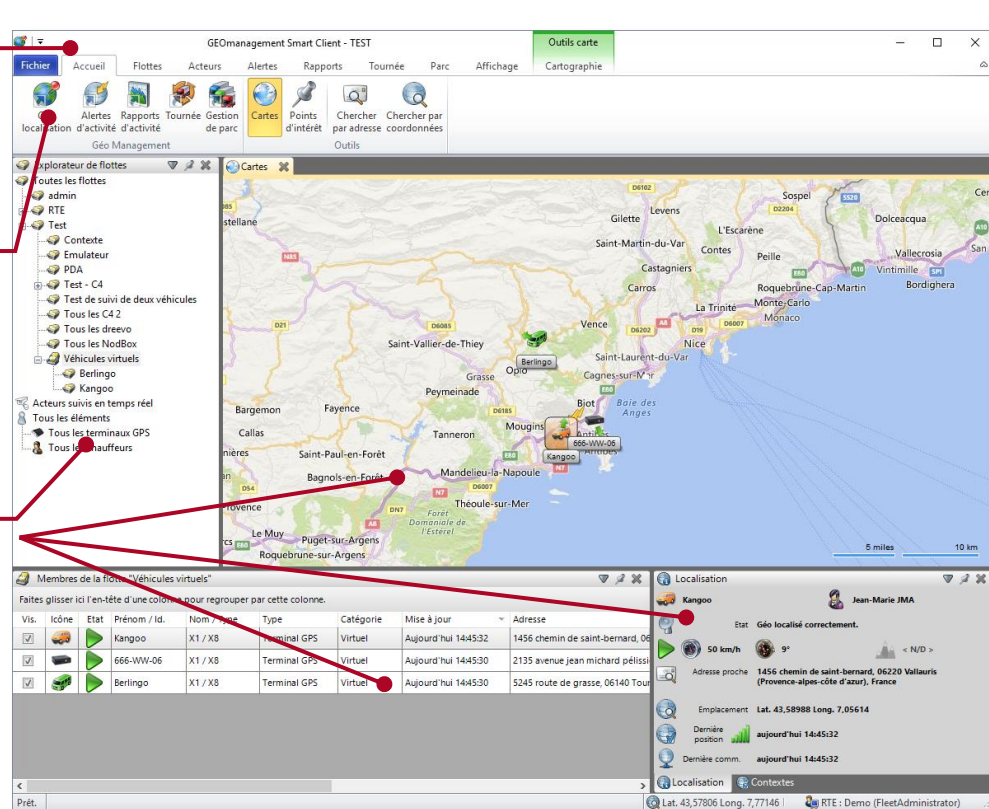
GEOmanagement Smart Client - TEST
Outils carte
Fichier Accueil Flottes Acteurs Alertes Rapports Tournée Parc Affichage Cartographie
Géo localisation Alertes d'activité Rapports d'activité Tournée Gestion de parc
Géo Management
Cartes Points d'intérêt Chercher par adresse Chercher par coordonnées
Outils

Explorateur de flottes
Toutes les flottes
admin
RTE
Test
Contexte
Emulateur
PDA
Test - C4
Test de suivi de deux véhicules
Tous les C4 2
Tous les dreevo
Tous les NodBox
Véhicules virtuels
Berlingo
Kangoo
Acteurs suivis en temps réel
Tous les éléments
Tous les terminaux GPS
Tous les chauffeurs

Cartes
D6102 Sospel Levens D2204 Gilette Dolceacqua L'Escarène Saint-Martin-du-Var Contes Vallecrosia Peille Vintimille Castagniers Bordighera Roquebrune-Cap-Martin Carros La Trinité Monte-Carlo Monaco Vence Nice Saint-Vallier-de-Thiey Saint-Laurent-du-Var Berlingo Grasse Opio Cagnes-sur-Mer Peymeinade Baie des Anges Bargemon Fayence Biot Mougins 666-WW-06 Callas Tanneron Kangoo Antibes Saint-Paul-en-Forêt Bagnols-en-Forêt Mandelieu-la-Napoule Théoule-sur-Mer Forêt Domaniale de l'Estérel Le Muy Puget-sur-Argens Roquebrune-sur-Argens 5 miles 10 km

Membres de la flotte "Véhicules virtuels"
Faites glisser ici l'en-tête d'une colonne pour regrouper par cette colonne.

| Vis. | Icône | Etat | Prénom / Id. | Nom / Type | Type | Catégorie | Mise à jour | Adresse |
|---|---|---|---|---|---|---|---|---|
| ☑ | | | Kangoo | X1 / X8 | Terminal GPS | Virtuel | Aujourd'hui 14:45:32 | 1456 chemin de saint-bernard, 06 |
| ☑ | | | 666-WW-06 | X1 / X8 | Terminal GPS | Virtuel | Aujourd'hui 14:45:30 | 2135 avenue jean michard pélissi |
| ☑ | | | Berlingo | X1 / X8 | Terminal GPS | Virtuel | Aujourd'hui 14:45:30 | 5245 route de grasse, 06140 Tour |

Localisation
Kangoo Jean-Marie JMA
Etat Géo localisé correctement.
50 km/h 9° < N/D >
Adresse proche 1456 chemin de saint-bernard, 06220 Vallauris (Provence-alpes-côte d'azur), France
Emplacement Lat. 43,58988 Long. 7,05614
Dernière position aujourd'hui 14:45:32
Dernière comm. aujourd'hui 14:45:32
Localisation Contextes

Prêt. Lat. 43,57806 Long. 7,77146 RTE : Demo (FleetAdministrator)